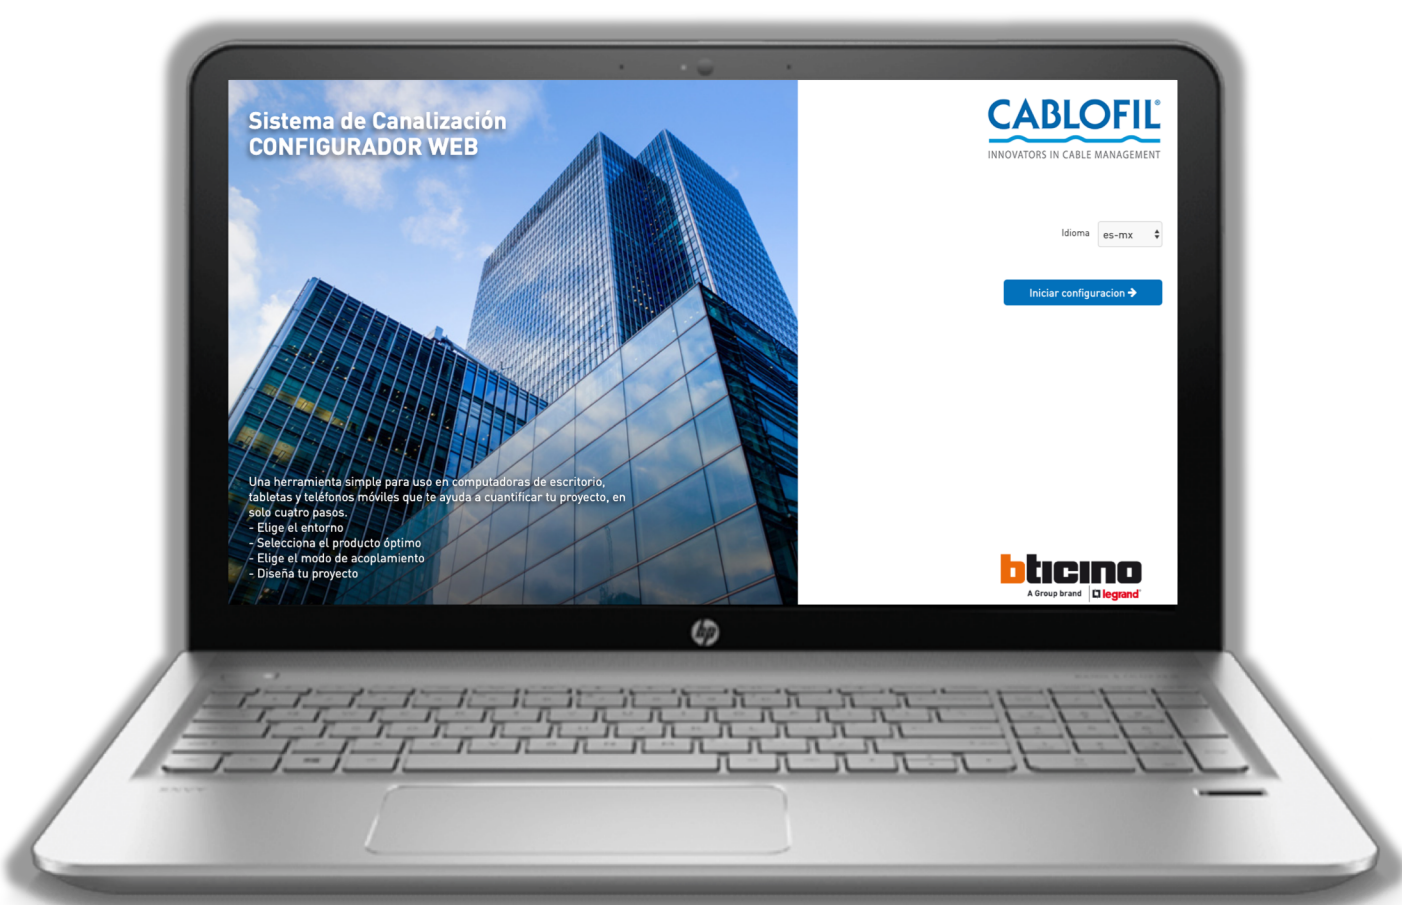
Sistema de Canalización
CONFIGURADOR WEB

Una herramienta simple para uso en computadoras de escritorio, tabletas y teléfonos móviles que te ayuda a cuantificar tu proyecto, en solo cuatro pasos.
- Elige el entorno
- Selecciona el producto óptimo
- Elige el modo de acoplamiento
- Diseña tu proyecto

CABLOFIL®
INNOVATORS IN CABLE MANAGEMENT

Idioma es-mx

Iniciar configuracion →

bticino
A Group brand legrand®

hp